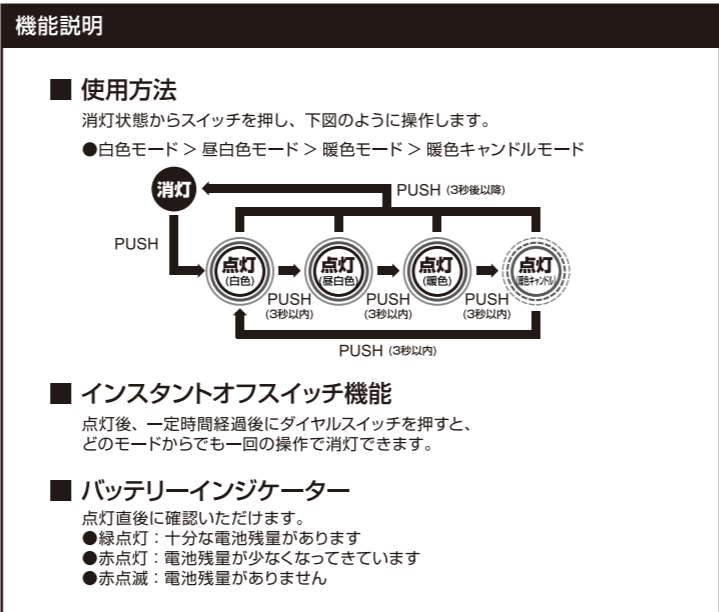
機能説明

■ 使用方法

消灯状態からスイッチを押し、下図のように操作します。

●白色モード > 昼白色モード > 暖色モード > 暖色キャンドルモード

消灯

PUSH (3秒後以降)

PUSH

点灯 (白色)

点灯 (昼白色)

点灯 (暖色)

点灯 (暖色キャンドル)

PUSH (3秒以内)

PUSH (3秒以内)

PUSH (3秒以内)

PUSH (3秒以内)

■ インスタントオフスイッチ機能

点灯後、一定時間経過後にダイヤルスイッチを押すと、どのモードからでも一回の操作で消灯できます。

■ バッテリーインジケーター

点灯直後に確認いただけます。
●緑点灯：十分な電池残量があります
●赤点灯：電池残量が少なくなってきています
●赤点滅：電池残量がありません